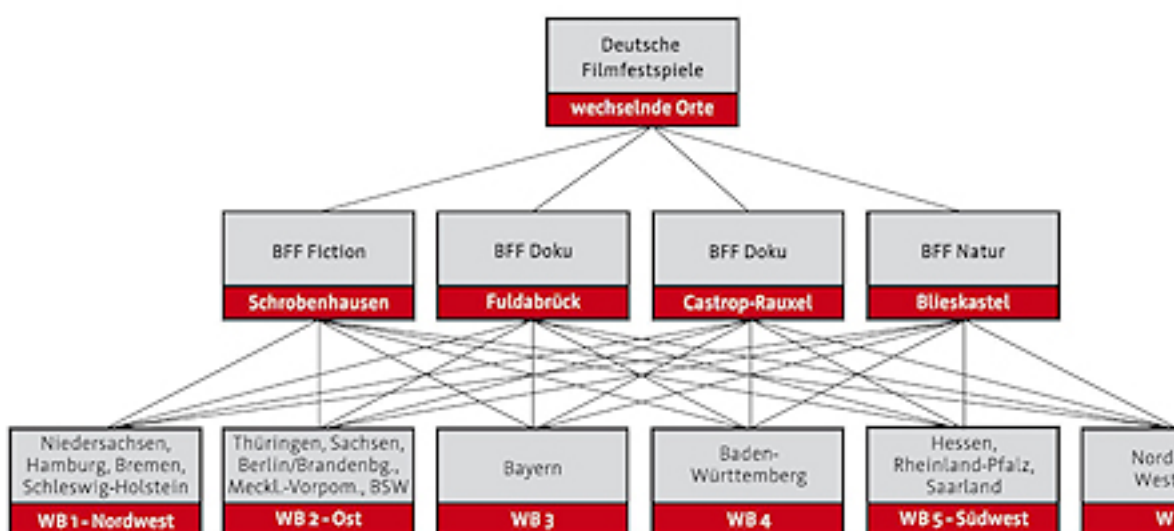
Deutsche Filmfestspiele
wechselnde Orte

BFF Fiction
Schrobenhausen

BFF Doku
Fuldabrück

BFF Doku
Castrop-Rauxel

BFF Natur
Blieskastel

Niedersachsen, Hamburg, Bremen, Schleswig-Holstein
WB 1 - Nordwest

Thüringen, Sachsen, Berlin/Brandenbg., Meckl.-Vorpom., BSW
WB 2 - Ost

Bayern
WB 3

Baden-Württemberg
WB 4

Hessen, Rheinland-Pfalz, Saarland
WB 5 - Südwest

Nord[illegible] West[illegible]
W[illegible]